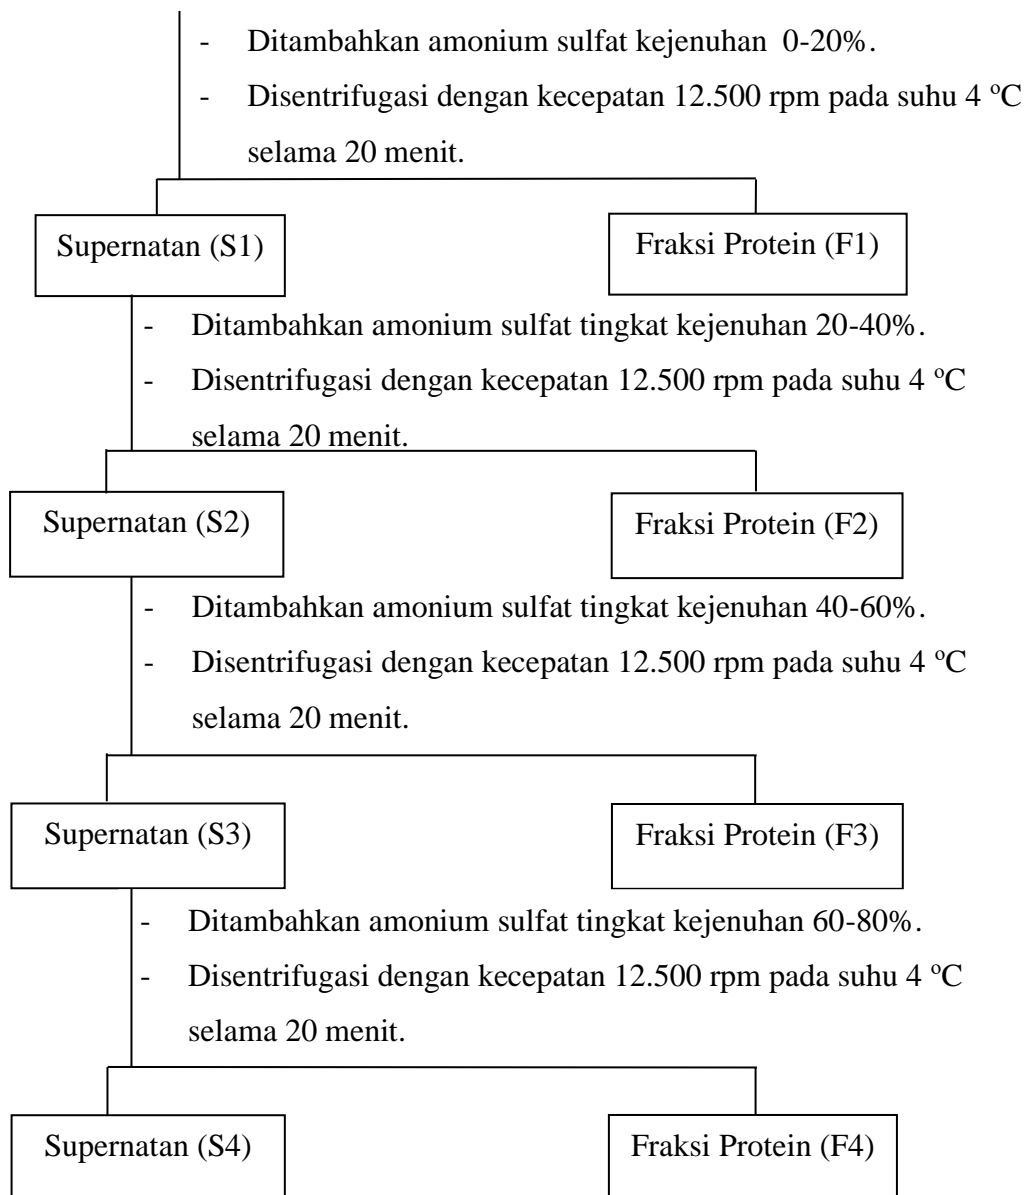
- Ditambahkan amonium sulfat kejenuhan 0-20%.
- Disentrifugasi dengan kecepatan 12.500 rpm pada suhu 4 ºC selama 20 menit.

Supernatan (S1)

Fraksi Protein (F1)

- Ditambahkan amonium sulfat tingkat kejenuhan 20-40%.
- Disentrifugasi dengan kecepatan 12.500 rpm pada suhu 4 ºC selama 20 menit.

Supernatan (S2)

Fraksi Protein (F2)

- Ditambahkan amonium sulfat tingkat kejenuhan 40-60%.
- Disentrifugasi dengan kecepatan 12.500 rpm pada suhu 4 ºC selama 20 menit.

Supernatan (S3)

Fraksi Protein (F3)

- Ditambahkan amonium sulfat tingkat kejenuhan 60-80%.
- Disentrifugasi dengan kecepatan 12.500 rpm pada suhu 4 ºC selama 20 menit.

Supernatan (S4)

Fraksi Protein (F4)